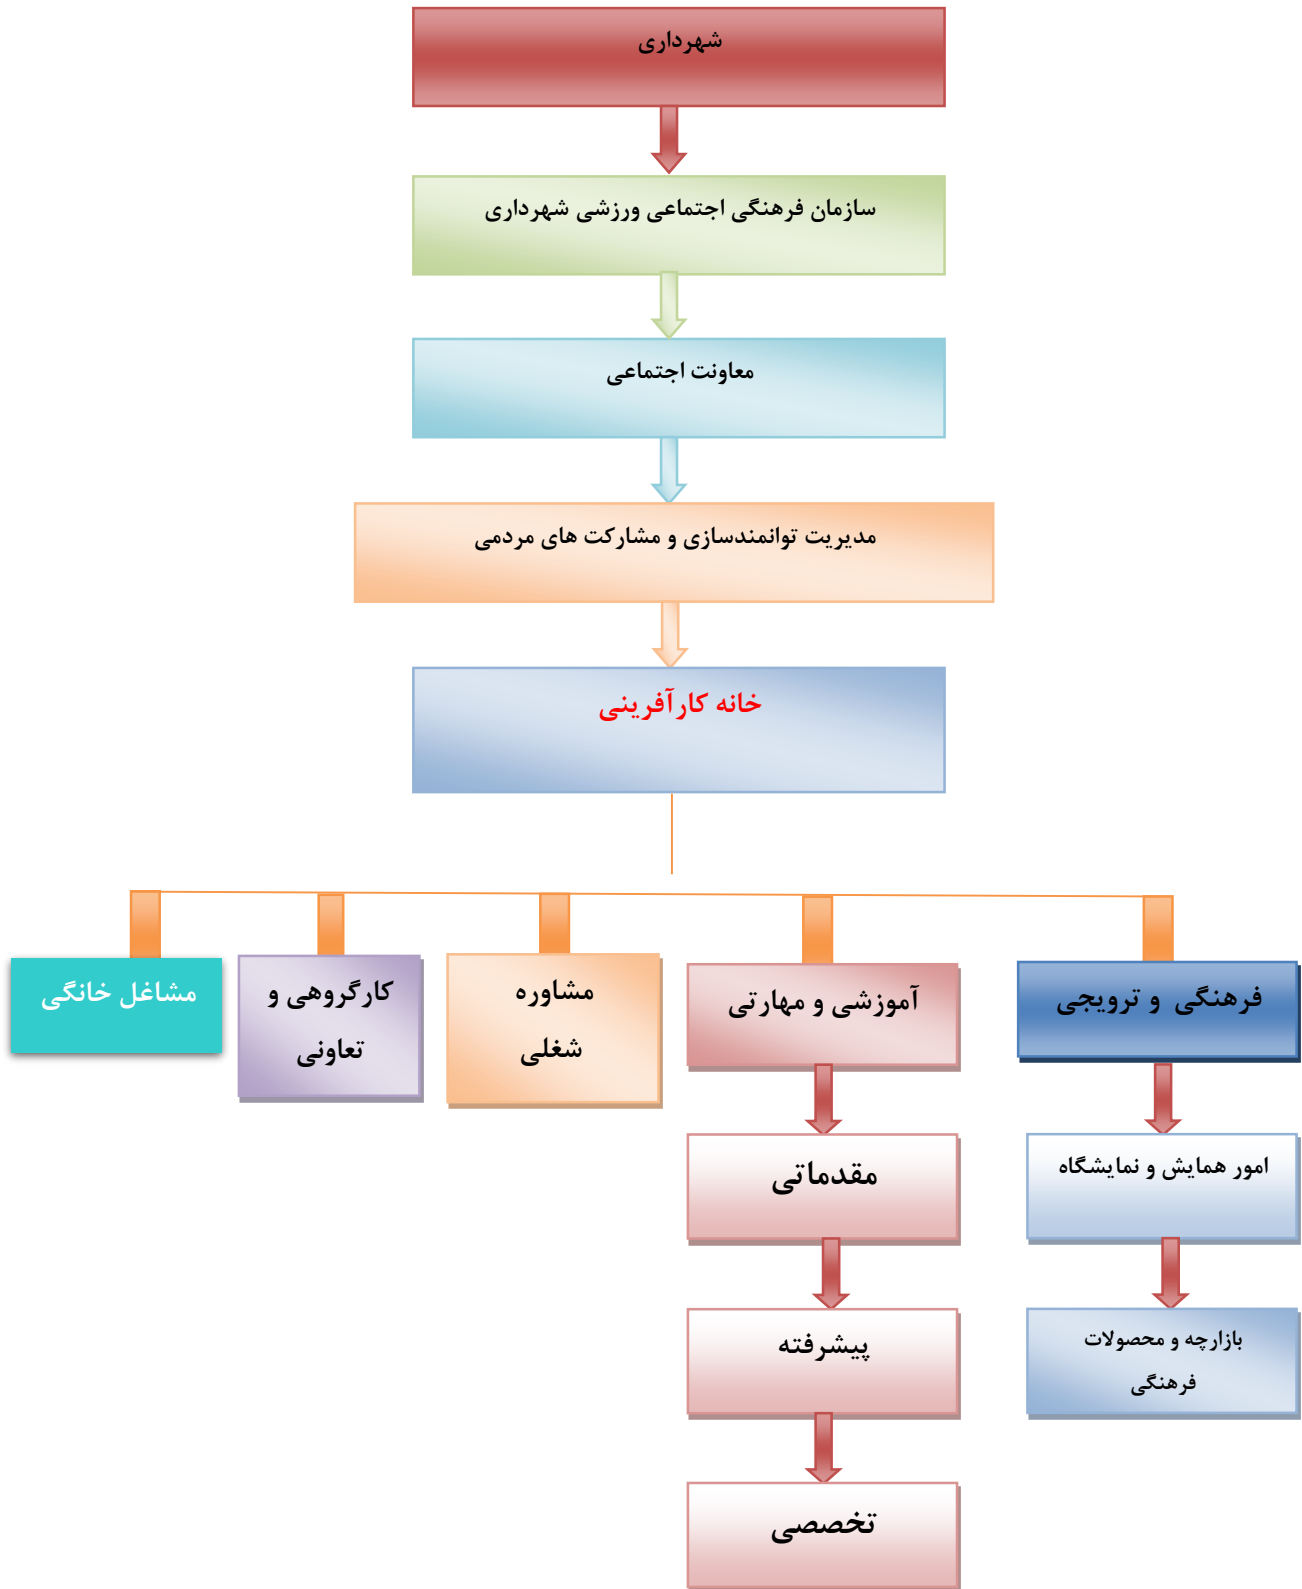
شهرداری

سازمان فرهنگی اجتماعی ورزشی شهرداری

معاونت اجتماعی

مدیریت توانمندسازی و مشارکت های مردمی

خانه کارآفرینی

فرهنگی و ترویجی

آموزشی و مهارتی

مشاوره شغلی

کارگروهی و تعاونی

مشاغل خانگی

امور همایش و نمایشگاه

بازارچه و محصولات فرهنگی

مقدماتی

پیشرفته

تخصصی